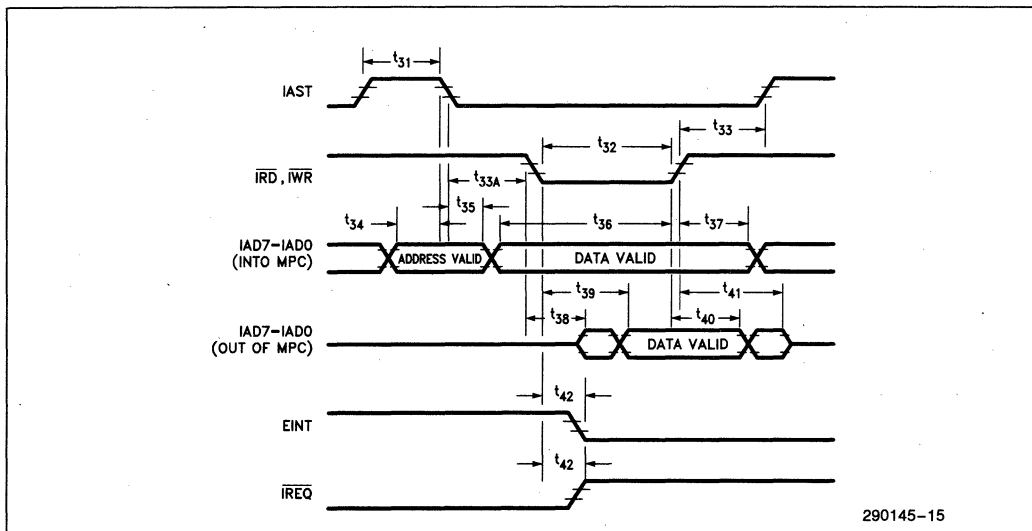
$t_{31}$

IAST

$t_{33}$

$t_{32}$

$\overline{IRD}$, $\overline{IWR}$

$t_{33A}$

$t_{34}$

$t_{35}$

$t_{36}$

$t_{37}$

IAD7–IAD0 (INTO MPC)

ADDRESS VALID

DATA VALID

$t_{39}$

$t_{41}$

$t_{38}$

$t_{40}$

IAD7–IAD0 (OUT OF MPC)

DATA VALID

$t_{42}$

EINT

$t_{42}$

$\overline{IREQ}$

290145–15